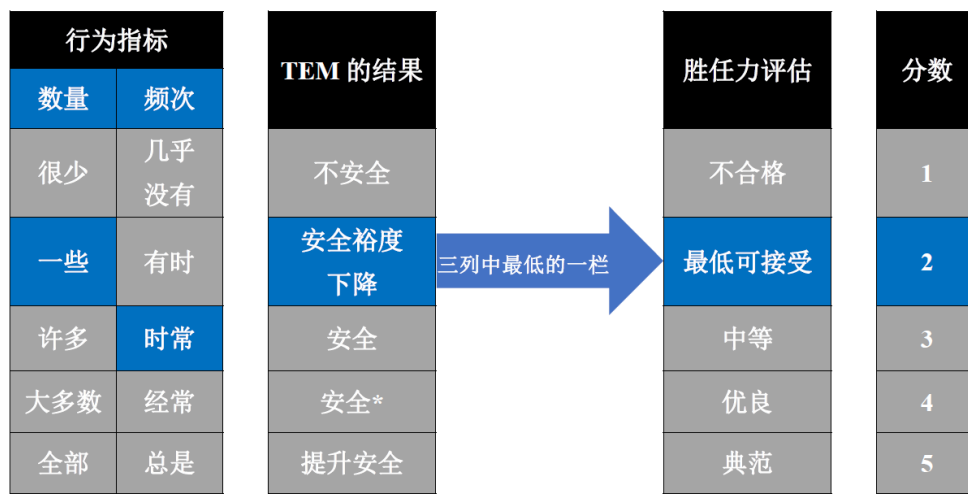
| 行为指标 | |
|---|---|
| 数量 | 频次 |
| 很少 | 几乎没有 |
| 一些 | 有时 |
| 许多 | 时常 |
| 大多数 | 经常 |
| 全部 | 总是 |

| TEM 的结果 |
|---|
| 不安全 |
| 安全裕度下降 |
| 安全 |
| 安全* |
| 提升安全 |

三列中最低的一栏

| 胜任力评估 |
|---|
| 不合格 |
| 最低可接受 |
| 中等 |
| 优良 |
| 典范 |

| 分数 |
|---|
| 1 |
| 2 |
| 3 |
| 4 |
| 5 |